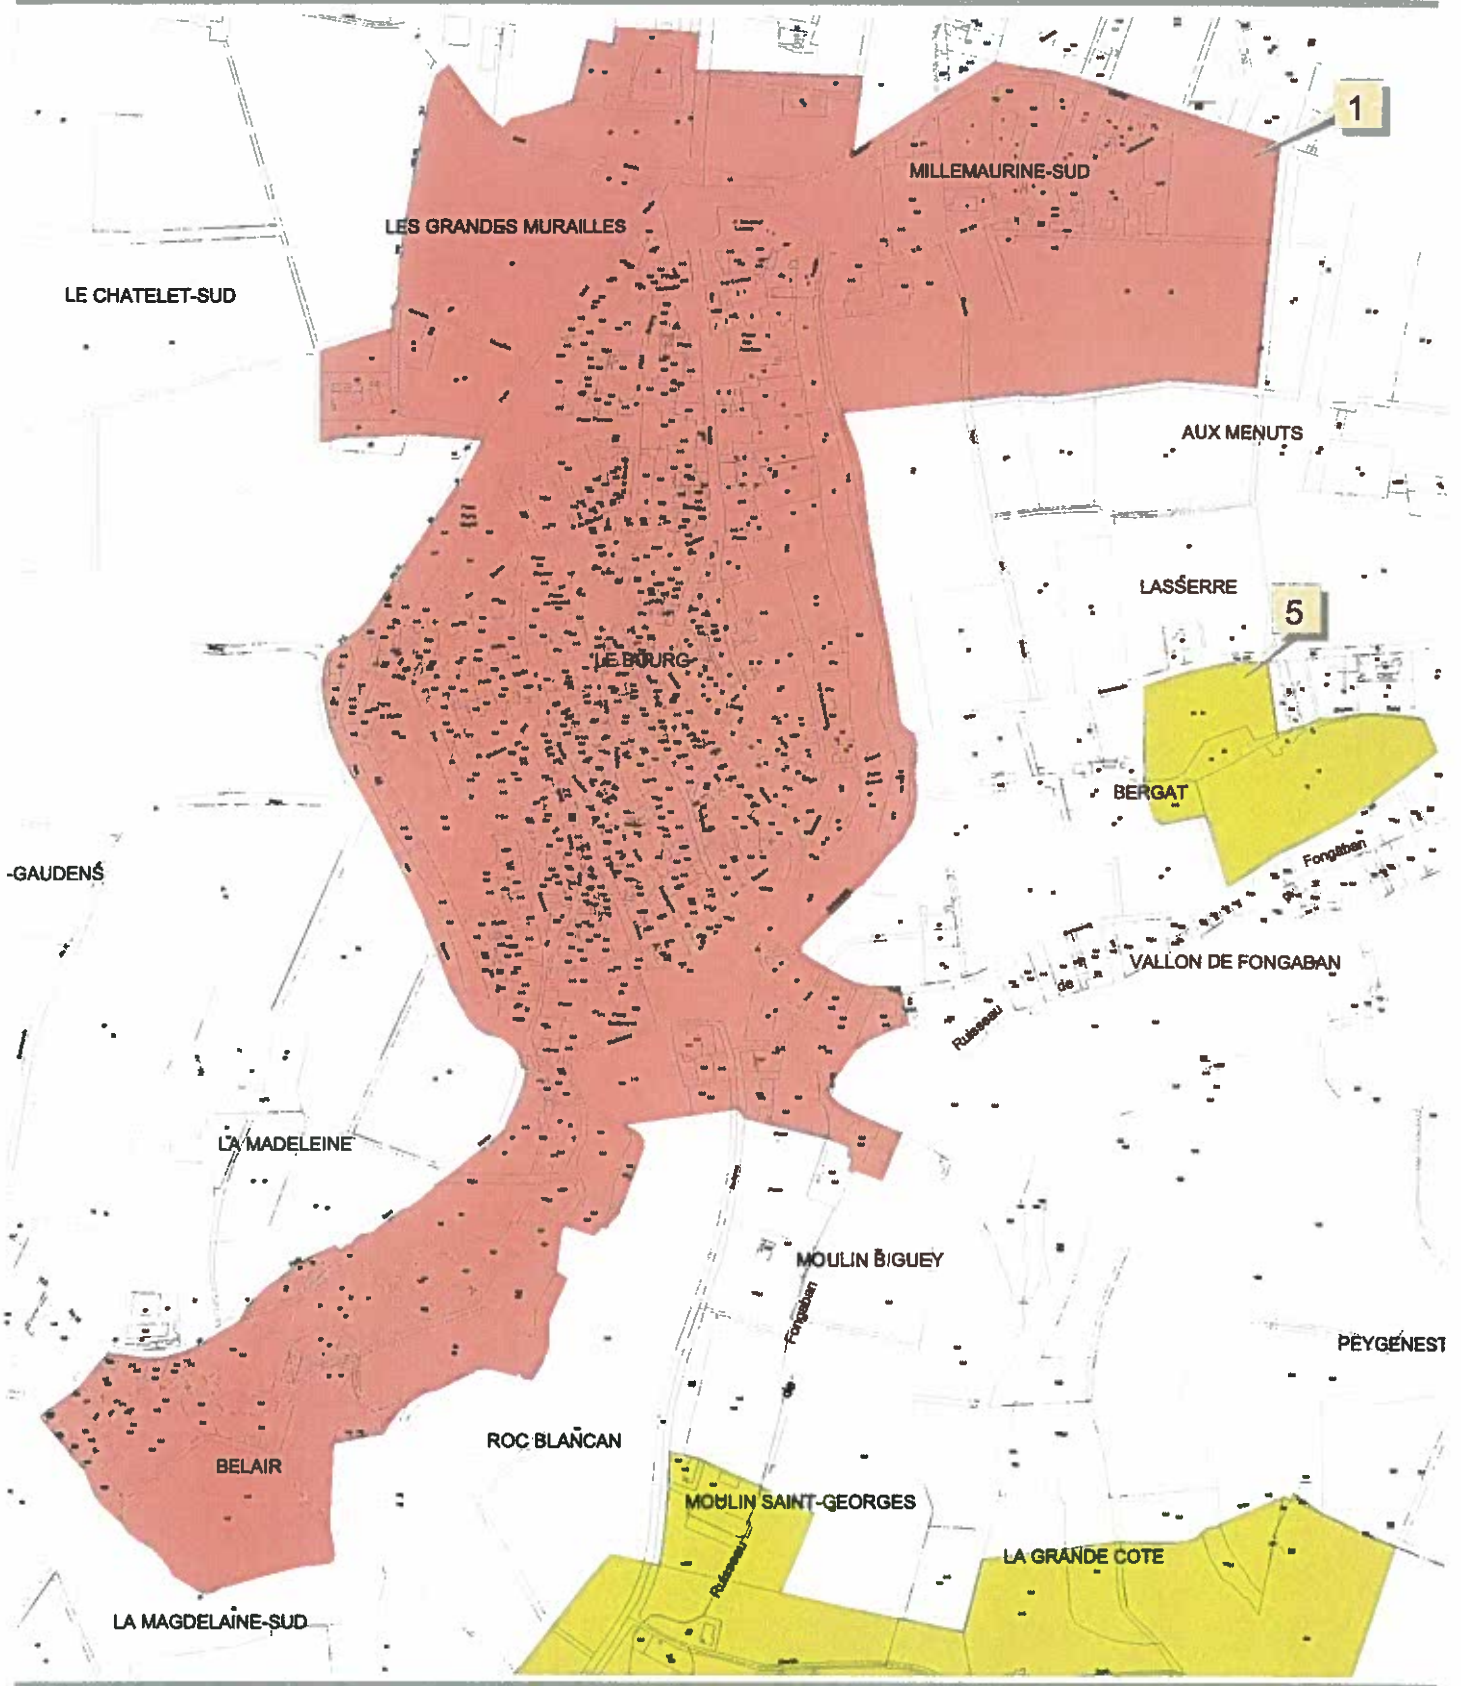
1

MILLEMAURINE-SUD

LES GRANDES MURAILLES

LE CHATELET-SUD

AUX MENUTS

LASSERRE

5

LE BOURG

BERGAT

Fongaban

-GAUDENS

VALLON DE FONGABAN

Ruisseau de

LA MADELEINE

MOULIN BIGUEY

Fongaban

de

PEYGENEST

ROC BLANCAN

BELAIR

MOULIN SAINT-GEORGES

LA GRANDE COTE

Ruisseau

LA MAGDELAINE-SUD